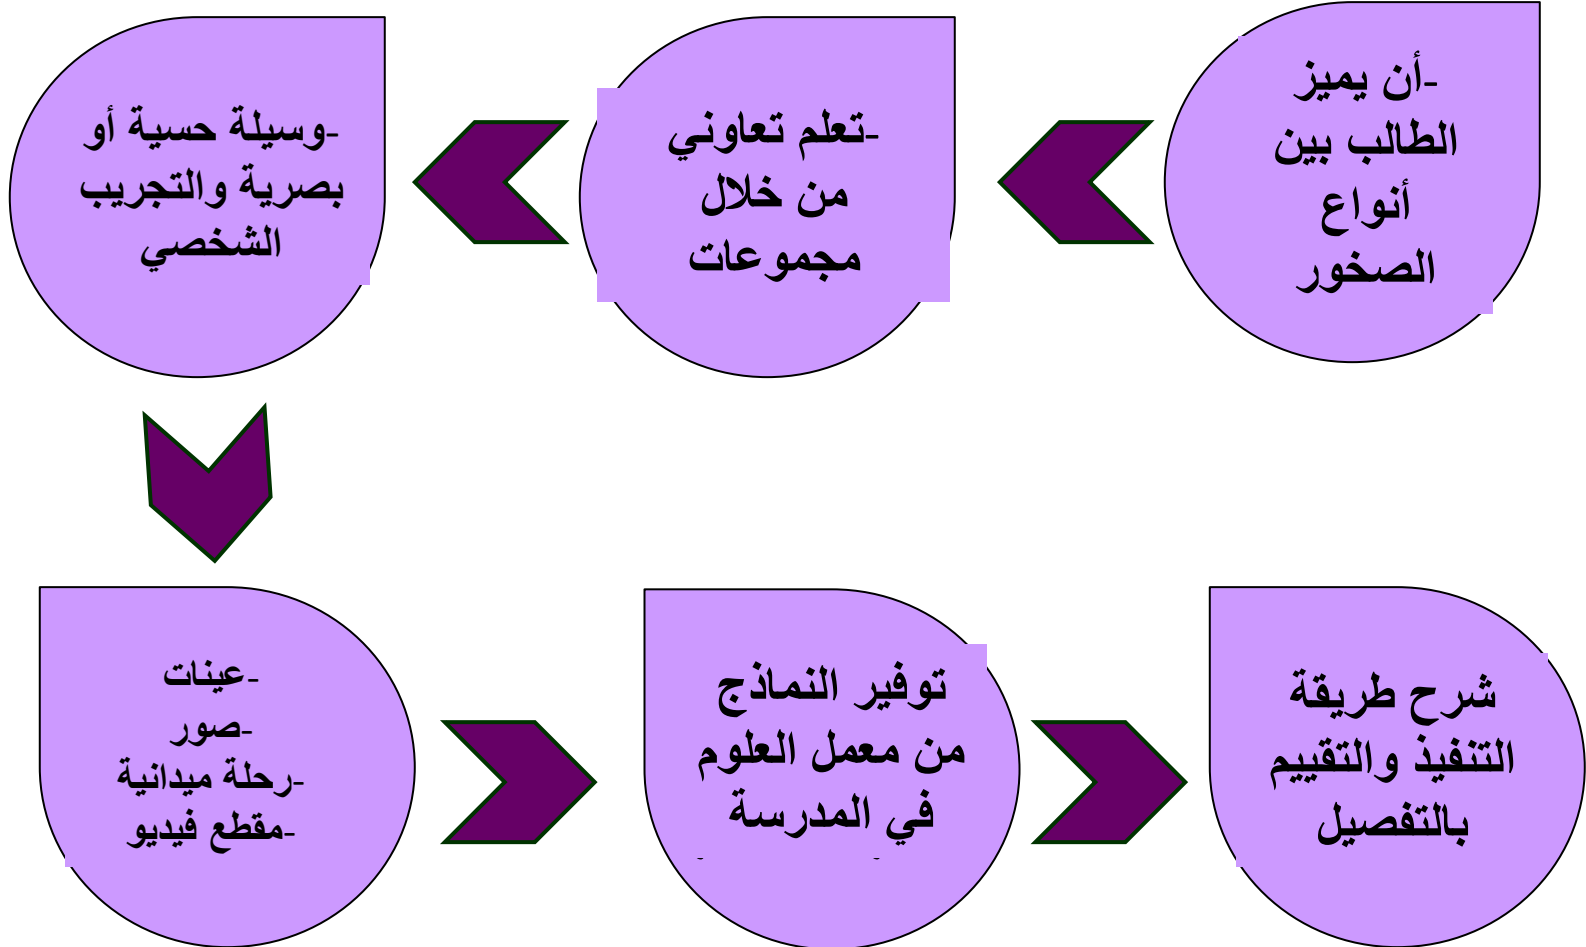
-أن يميز الطالب بين أنواع الصخور

-تعلم تعاوني من خلال مجموعات

-وسيلة حسية أو بصرية والتجريب الشخصي

-عينات
-صور
-رحلة ميدانية
-مقطع فيديو

توفير النماذج من معمل العلوم في المدرسة

شرح طريقة التنفيذ والتقييم بالتفصيل